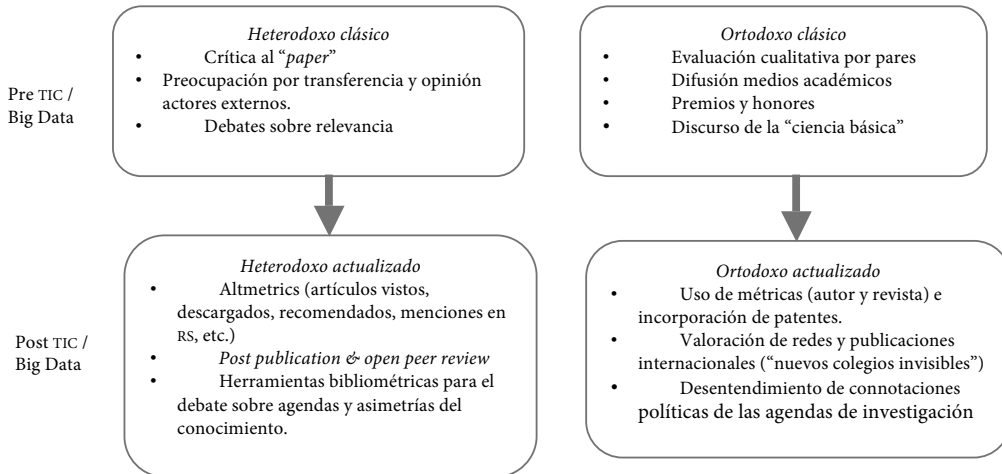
Pre TIC / Big Data

Heterodoxo clásico
• Crítica al "*paper*"
• Preocupación por transferencia y opinión actores externos.
• Debates sobre relevancia

Ortodoxo clásico
• Evaluación cualitativa por pares
• Difusión medios académicos
• Premios y honores
• Discurso de la "ciencia básica"

Post TIC / Big Data

Heterodoxo actualizado
• Altmetrics (artículos vistos, descargados, recomendados, menciones en RS, etc.)
• *Post publication & open peer review*
• Herramientas bibliométricas para el debate sobre agendas y asimetrías del conocimiento.

Ortodoxo actualizado
• Uso de métricas (autor y revista) e incorporación de patentes.
• Valoración de redes y publicaciones internacionales ("nuevos colegios invisibles")
• Desentendimiento de connotaciones políticas de las agendas de investigación